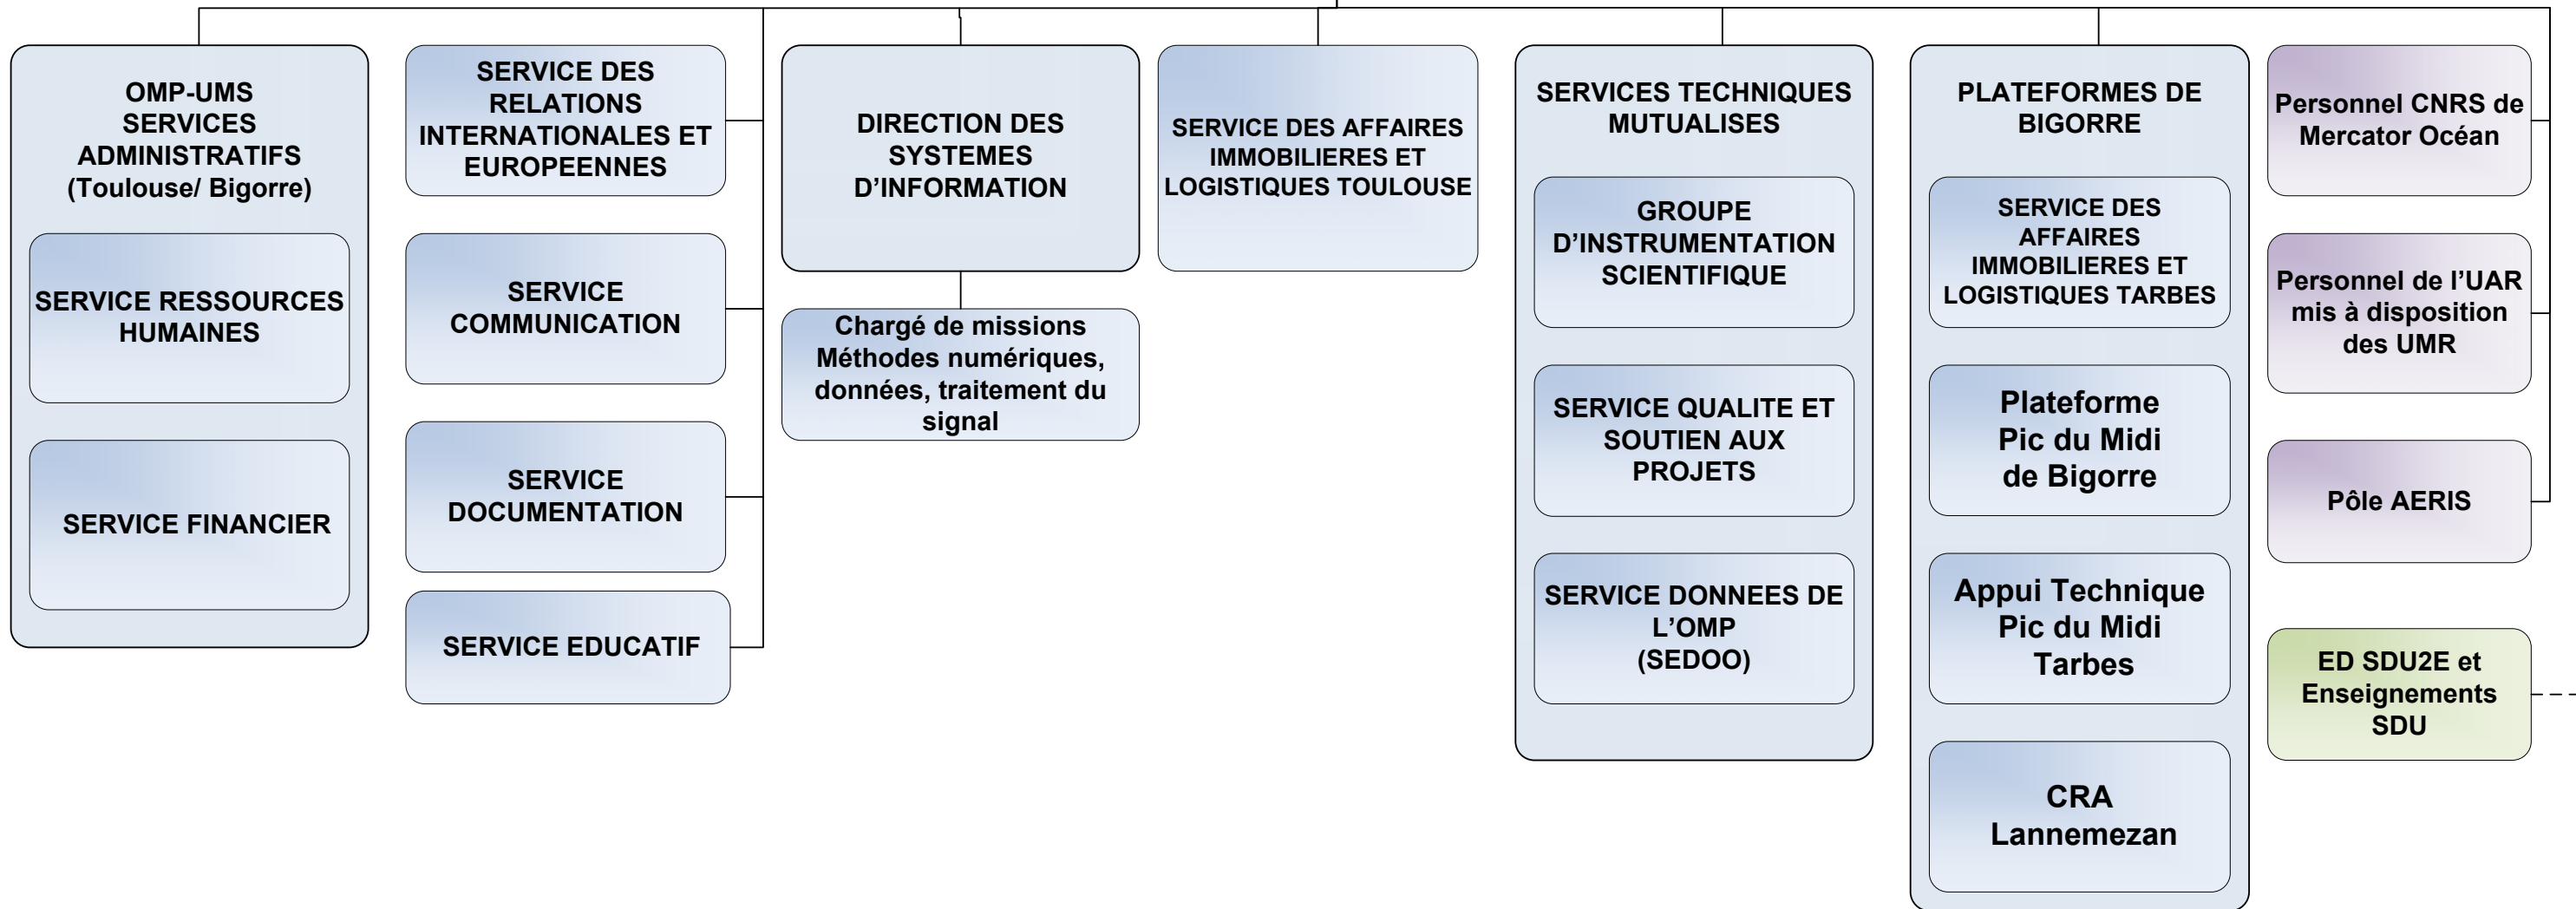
OMP-UMS SERVICES ADMINISTRATIFS (Toulouse/ Bigorre)

SERVICE RESSOURCES HUMAINES

SERVICE FINANCIER

SERVICE DES RELATIONS INTERNATIONALES ET EUROPEENNES

SERVICE COMMUNICATION

SERVICE DOCUMENTATION

SERVICE EDUCATIF

DIRECTION DES SYSTEMES D'INFORMATION

Chargé de missions Méthodes numériques, données, traitement du signal

SERVICE DES AFFAIRES IMMOBILIERES ET LOGISTIQUES TOULOUSE

SERVICES TECHNIQUES MUTUALISES

GROUPE D'INSTRUMENTATION SCIENTIFIQUE

SERVICE QUALITE ET SOUTIEN AUX PROJETS

SERVICE DONNEES DE L'OMP (SEDOO)

PLATEFORMES DE BIGORRE

SERVICE DES AFFAIRES IMMOBILIERES ET LOGISTIQUES TARBES

Plateforme Pic du Midi de Bigorre

Appui Technique Pic du Midi Tarbes

CRA Lannemezan

Personnel CNRS de Mercator Océan

Personnel de l'UAR mis à disposition des UMR

Pôle AERIS

ED SDU2E et Enseignements SDU